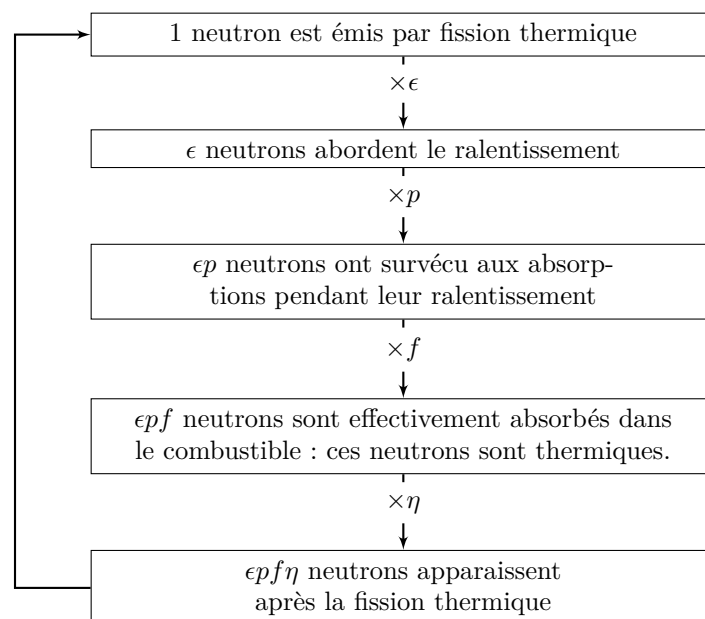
1 neutron est émis par fission thermique

$\times\epsilon$

$\epsilon$ neutrons abordent le ralentissement

$\times p$

$\epsilon p$ neutrons ont survécu aux absorptions pendant leur ralentissement

$\times f$

$\epsilon pf$ neutrons sont effectivement absorbés dans le combustible : ces neutrons sont thermiques.

$\times\eta$

$\epsilon pf\eta$ neutrons apparaissent après la fission thermique